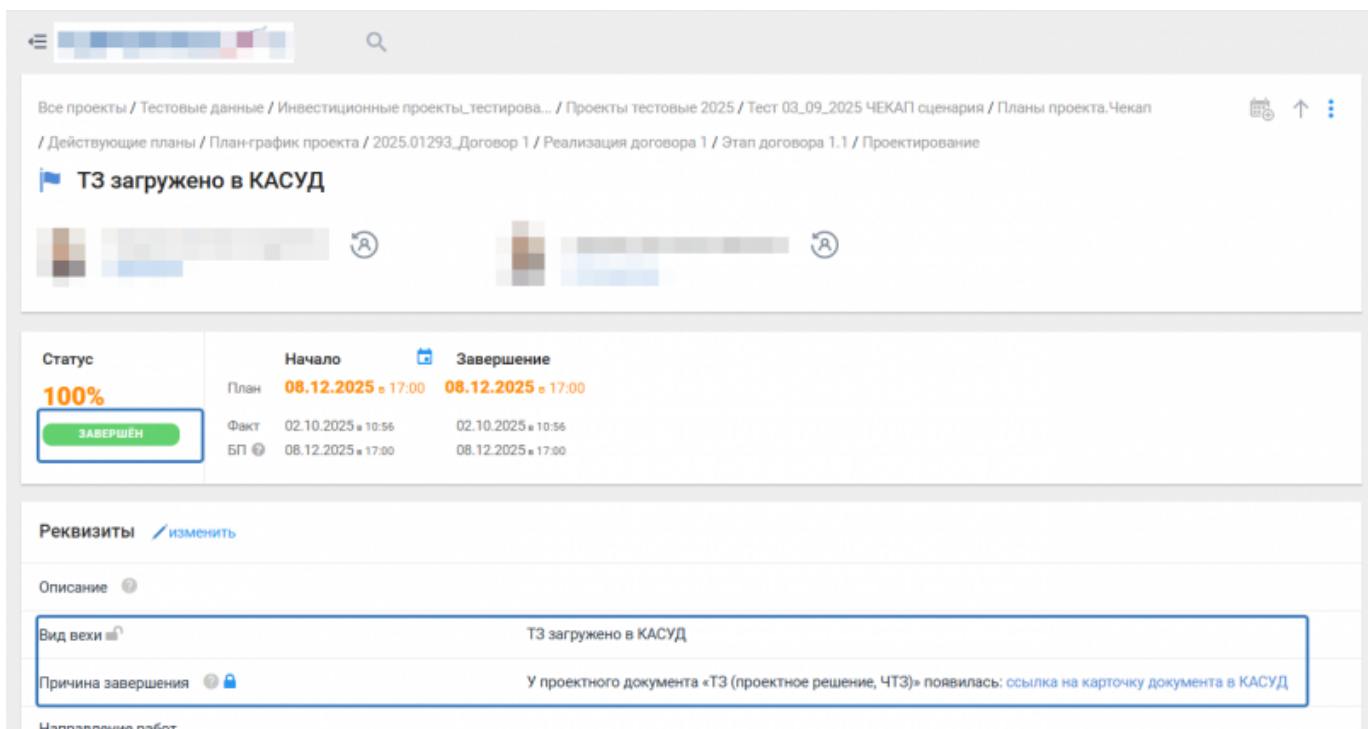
Все проекты / Тестовые данные / Инвестиционные проекты_тестирова... / Проекты тестовые 2025 / Тест 03_09_2025 ЧЕКАП сценария / Планы проекта.Чекап / Действующие планы / План-график проекта / 2025.01293_Договор 1 / Реализация договора 1 / Этап договора 1.1 / Проектирование

ТЗ загружено в КАСУД

Статус
100%
ЗАВЕРШЁН

| | Начало | Завершение |
|---|---|---|
| План | 08.12.2025 в 17:00 | 08.12.2025 в 17:00 |
| Факт | 02.10.2025 в 10:56 | 02.10.2025 в 10:56 |
| БП | 08.12.2025 в 17:00 | 08.12.2025 в 17:00 |

Реквизиты изменить

Описание

Вид вехи ТЗ загружено в КАСУД

Причина завершения У проектного документа «ТЗ (проектное решение, ЧТЗ)» появилась: ссылка на карточку документа в КАСУД

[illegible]